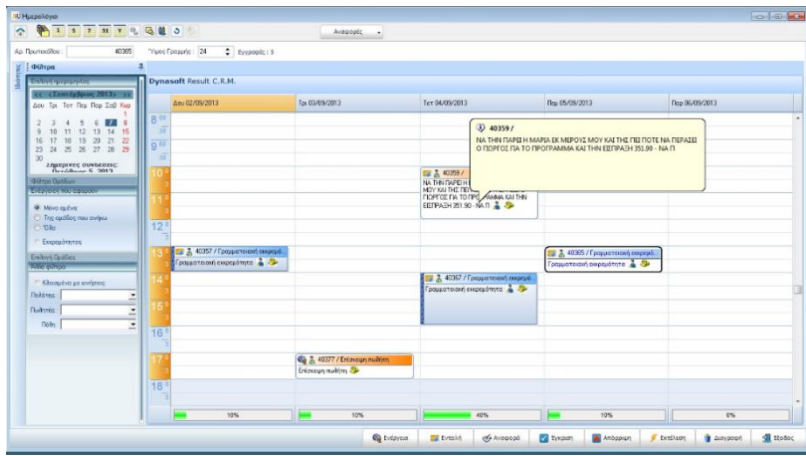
Ημερολόγιο

Αναφορές

Αρ. Πρωτοκόλλου: 40365 Ύψος Γραμμής: 24 Εγγραφές: 5

Φίλτρα

Dynasoft Result C.R.M.

<< Σεπτέμβριος 2013 >>

Δευ Τρι Τετ Πεμ Παρ Σαβ Κυρ

2 3 4 5 6 7 8
9 10 11 12 13 14 15
16 17 18 19 20 21 22
23 24 25 26 27 28 29
30

Ενέργειες του χρήστη

Μόνο εμένα
Της ομάδας που ανήκω
Όλοι
Εκκρεμότητες

Επιλογή Ομάδας

Κλεισμένο με ενέργεια

Πελάτης
Πωλητής
Πόλη

| | Δευ 02/09/2013 | Τρι 03/09/2013 | Τετ 04/09/2013 | Πεμ 05/09/2013 | Παρ 06/09/2013 |
|---|---|---|---|---|---|
| 8 00 | | | | | |
| 9 00 | | | | | |
| 10 00 | | | 40359 / ΝΑ ΤΗΝ ΠΑΡΕΙ Η ΜΑΡΙΑ ΕΚ ΜΕΡΟΥΣ ΜΟΥ ΚΑΙ ΤΗΣ ΠΕΙ ΠΟΤΕ ΝΑ ΠΕΡΑΣΕΙ Ο ΠΟΡΓΟΣ ΓΙΑ ΤΟ ΠΡΟΓΡΑΜΜΑ ΚΑΙ ΤΗΝ ΕΙΣΠΡΑΞΗ 351.90 - ΝΑ Π | | |
| 12 00 | | | | | |
| 13 00 | 40357 / Γραμματειακή εκκρεμό... Γραμματειακή εκκρεμότητα | | | 40365 / Γραμματειακή εκκρεμό... Γραμματειακή εκκρεμότητα | |
| 14 00 | | | 40367 / Γραμματειακή εκκρεμό... Γραμματειακή εκκρεμότητα | | |
| 15 00 | | | | | |
| 16 00 | | | | | |
| 17 00 | | 40377 / Επίσκεψη πωλητή Επίσκεψη πωλητή | | | |
| 18 00 | | | | | |
| | 10% | 10% | 40% | 10% | 0% |

40359 /
ΝΑ ΤΗΝ ΠΑΡΕΙ Η ΜΑΡΙΑ ΕΚ ΜΕΡΟΥΣ ΜΟΥ ΚΑΙ ΤΗΣ ΠΕΙ ΠΟΤΕ ΝΑ ΠΕΡΑΣΕΙ Ο ΠΟΡΓΟΣ ΓΙΑ ΤΟ ΠΡΟΓΡΑΜΜΑ ΚΑΙ ΤΗΝ ΕΙΣΠΡΑΞΗ 351.90 - ΝΑ Π

Ενέργεια Εντολή Αναφορά Έγκριση Απόρριψη Εκτέλεση Διαγραφή Έξοδος